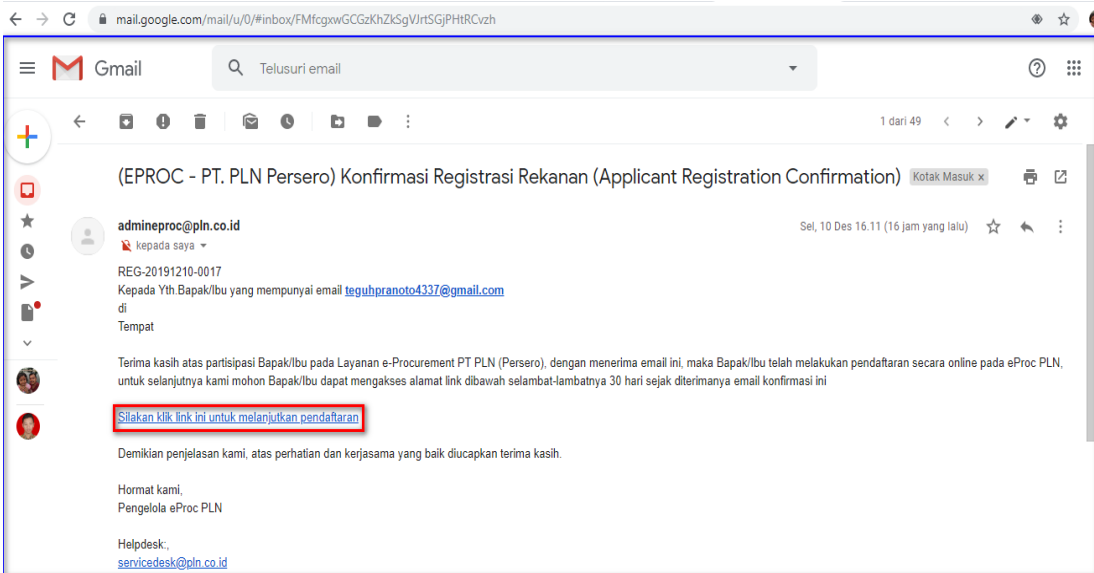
mail.google.com/mail/u/0/#inbox/FMfcgxwGCGzKhZkSgVJrtSGjPHtRCvzh

Gmail

Telusuri email

1 dari 49

(EPROC - PT. PLN Persero) Konfirmasi Registrasi Rekanan (Applicant Registration Confirmation) Kotak Masuk ×

admineproc@pln.co.id
kepada saya

Sel, 10 Des 16.11 (16 jam yang lalu)

REG-20191210-0017
Kepada Yth.Bapak/Ibu yang mempunyai email teguhpranoto4337@gmail.com
di
Tempat

Terima kasih atas partisipasi Bapak/Ibu pada Layanan e-Procurement PT PLN (Persero), dengan menerima email ini, maka Bapak/Ibu telah melakukan pendaftaran secara online pada eProc PLN, untuk selanjutnya kami mohon Bapak/Ibu dapat mengakses alamat link dibawah selambat-lambatnya 30 hari sejak diterimanya email konfirmasi ini

Silakan klik link ini untuk melanjutkan pendaftaran

Demikian penjelasan kami, atas perhatian dan kerjasama yang baik diucapkan terima kasih.

Hormat kami,
Pengelola eProc PLN

Helpdesk:,
servicedesk@pln.co.id